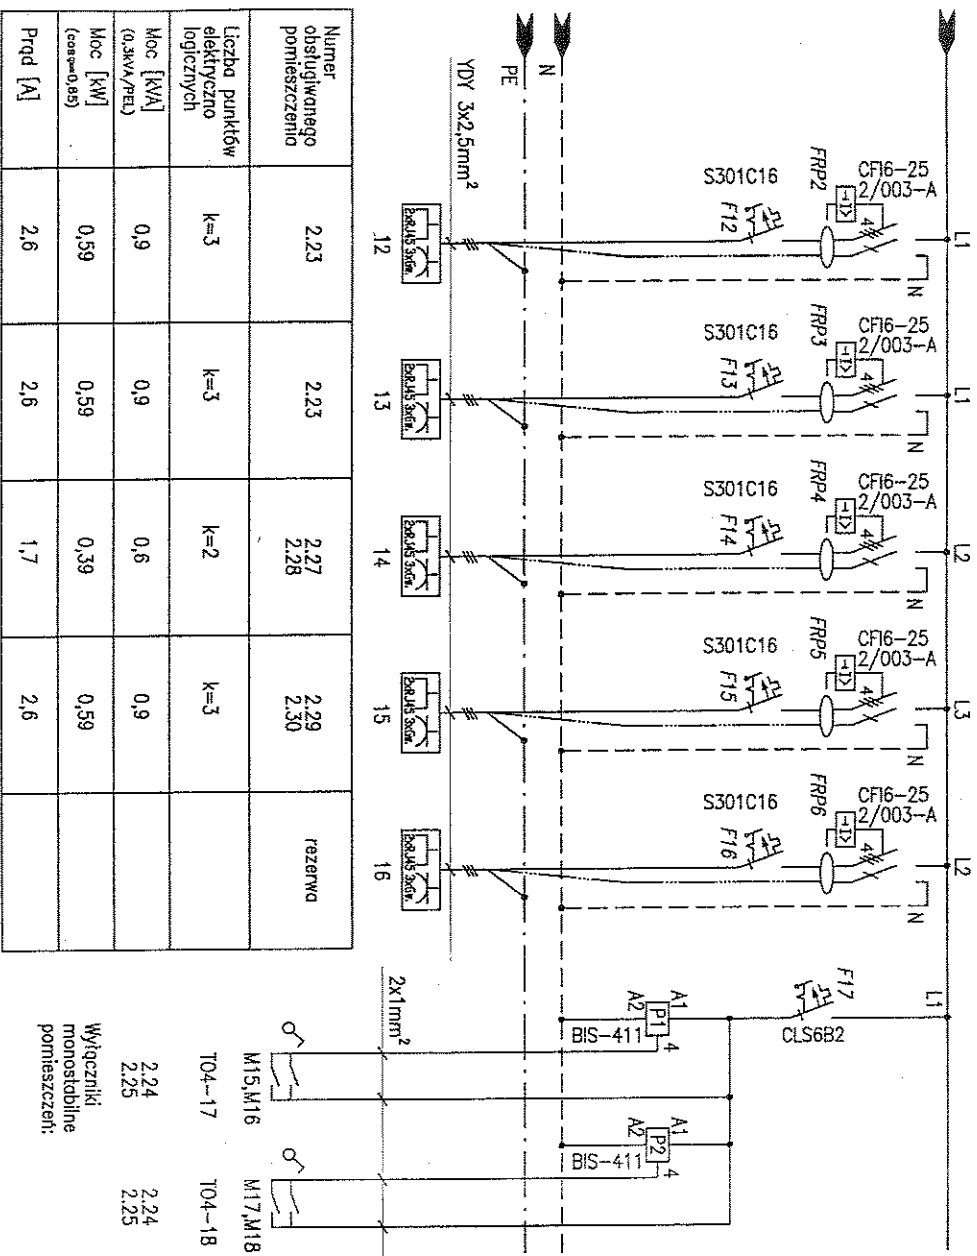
| Numer obsługiwanego pomieszczenia | 2.23 | 2.23 | 2.27 2.28 | 2.29 2.30 | rezerwa |
|---|---|---|---|---|---|
| Liczba punktów elektryczno logicznych | k=3 | k=3 | k=2 | k=3 | |
| Moc [kVA] (0,3kVA/PEL) | 0,9 | 0,9 | 0,6 | 0,9 | |
| Moc [kW] (cosφ=0,65) | 0,59 | 0,59 | 0,39 | 0,59 | |
| Prąd [A] | 2,6 | 2,6 | 1,7 | 2,6 | |

L1 N CF16-25 2/003-A FRP2 S301C16 F12 12 2xRJ45 3xGN.
L1 N CF16-25 2/003-A FRP3 S301C16 F13 13 2xRJ45 3xGN.
L2 N CF16-25 2/003-A FRP4 S301C16 F14 14 2xRJ45 3xGN.
L3 N CF16-25 2/003-A FRP5 S301C16 F15 15 2xRJ45 3xGN.
L2 N CF16-25 2/003-A FRP6 S301C16 F16 16 2xRJ45 3xGN.

N
PE
YDY 3x2,5mm$^2$

L1 F17 CLS6B2
A1 P1 A2 4 BIS-411
A1 P2 A2 4 BIS-411
2x1mm$^2$
M15,M16 T04-17
M17,M18 T04-18
Wyłączniki monostabilne pomieszczeń: 2.24 2.25 2.24 2.25